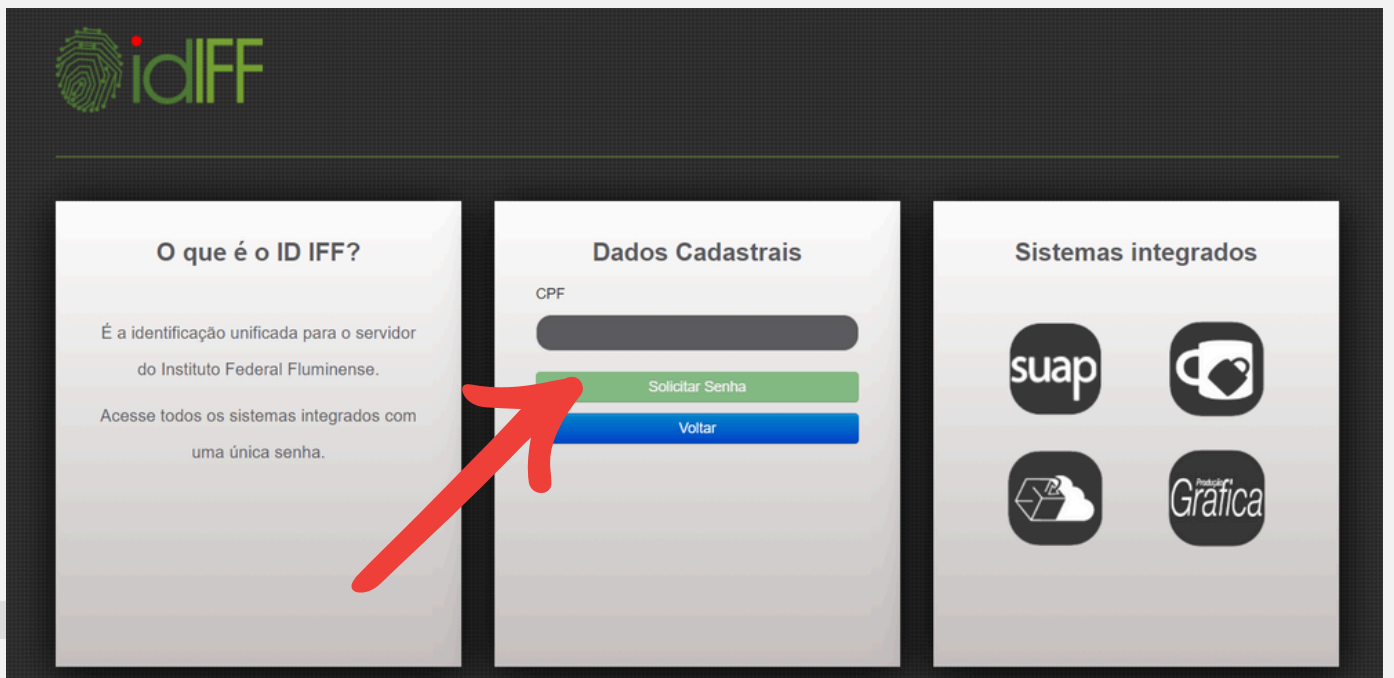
idIFF

O que é o ID IFF?

É a identificação unificada para o servidor do Instituto Federal Fluminense.

Acesse todos os sistemas integrados com uma única senha.

Dados Cadastrais

CPF

Solicitar Senha

Voltar

Sistemas integrados

suap

Produção Gráfica